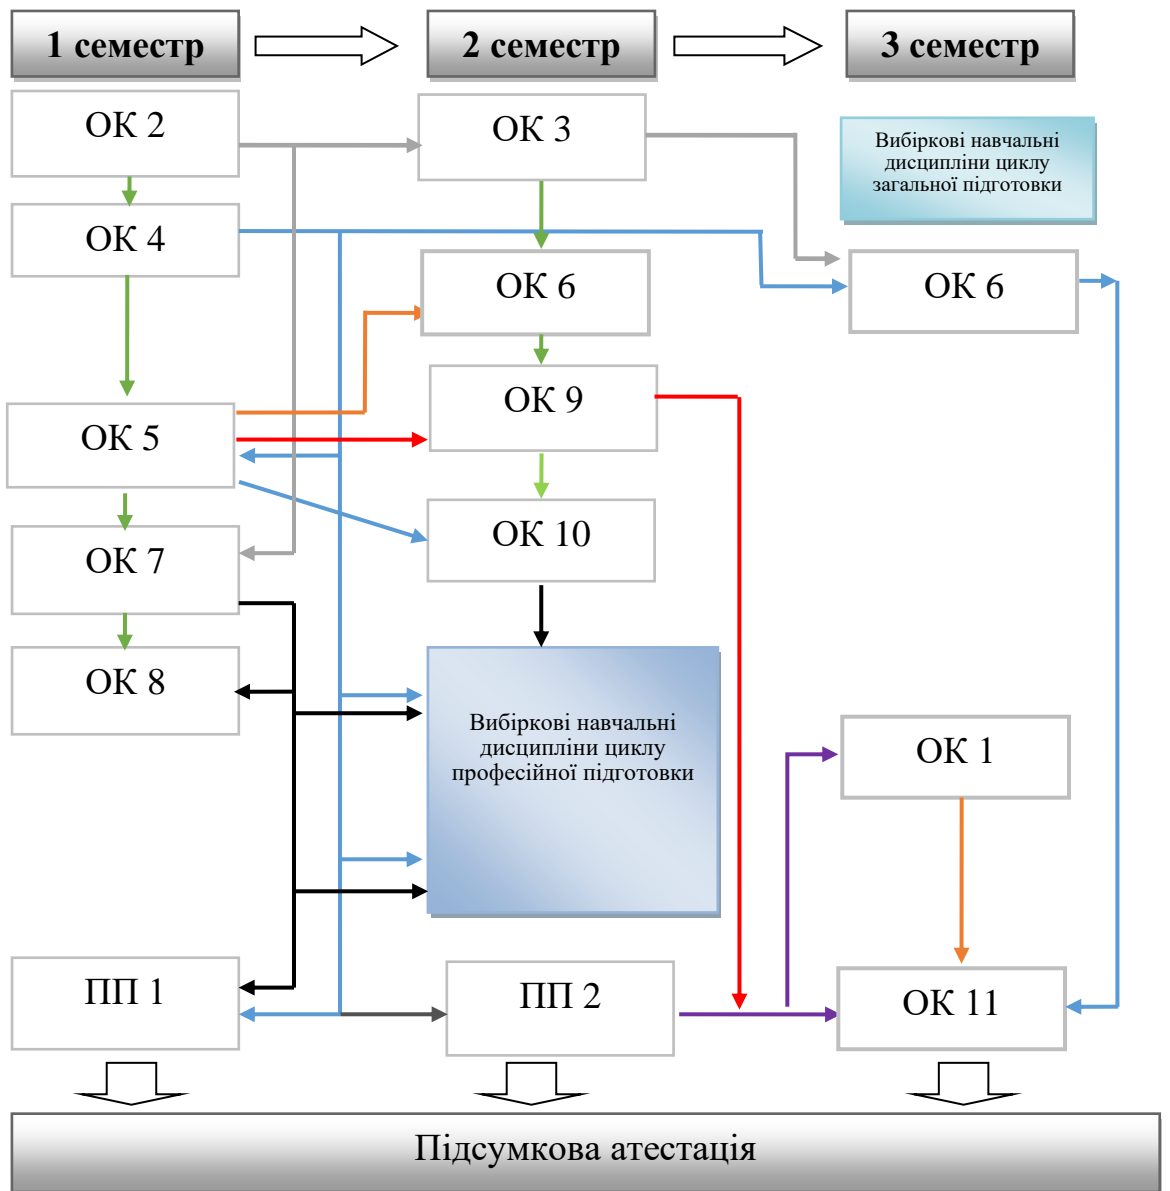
1 семестр

2 семестр

3 семестр

ОК 2

ОК 3

Вибіркові навчальні дисципліни циклу загальної підготовки

ОК 4

ОК 6

ОК 6

ОК 5

ОК 9

ОК 10

ОК 7

ОК 8

Вибіркові навчальні дисципліни циклу професійної підготовки

ОК 1

ПП 1

ПП 2

ОК 11

Підсумкова атестація